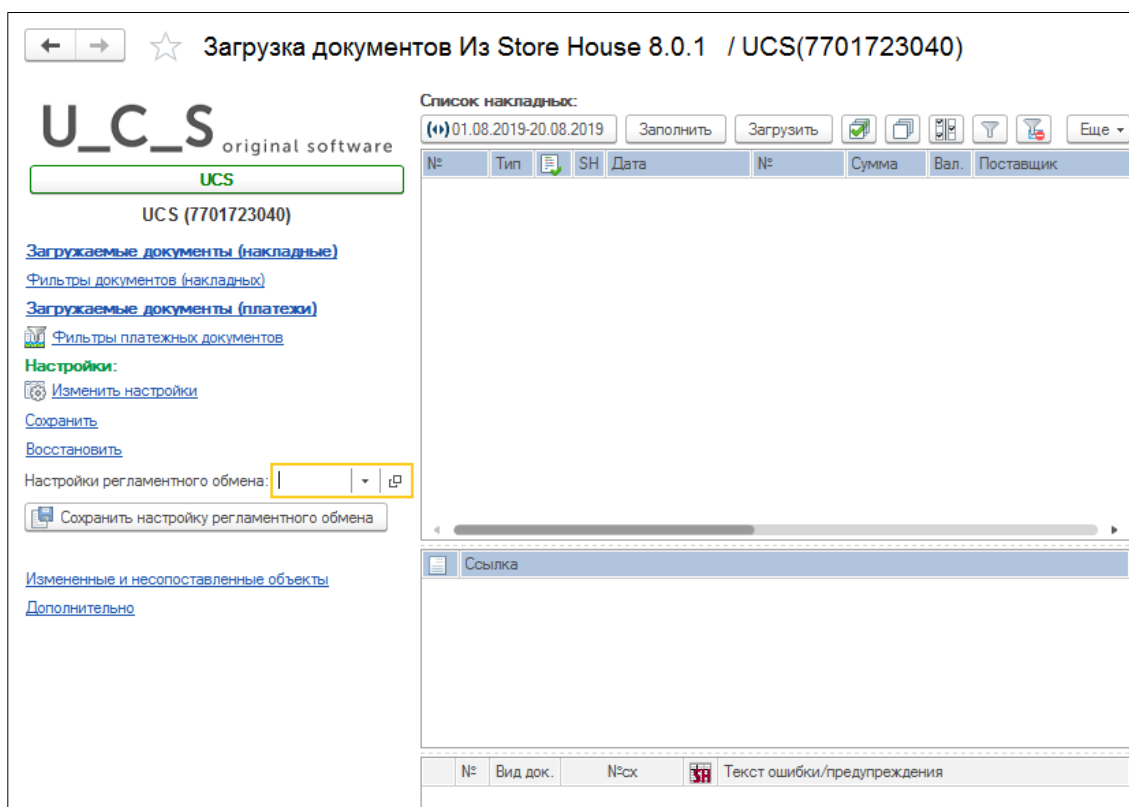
Загрузка документов Из Store House 8.0.1 / UCS(7701723040)

U_C_S original software

UCS

UCS (7701723040)

Загружаемые документы (накладные)

Фильтры документов (накладных)

Загружаемые документы (платежи)

Фильтры платежных документов

Настройки:

Изменить настройки

Сохранить

Восстановить

Настройки регламентного обмена:

Сохранить настройку регламентного обмена

Измененные и несопоставленные объекты

Дополнительно

Список накладных:

01.08.2019-20.08.2019 Заполнить Загрузить Еще

| № | Тип | | SH | Дата | № | Сумма | Вал. | Поставщик |
|---|---|---|---|---|---|---|---|---|

Ссылка

| | № | Вид док. | №сх | SH | Текст ошибки/предупреждения |
|---|---|---|---|---|---|